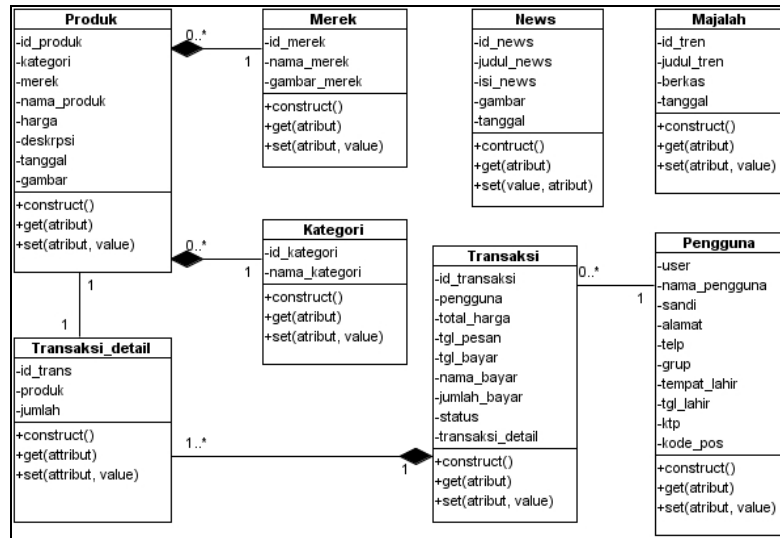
Produk
-id_produk
-kategori
-merek
-nama_produk
-harga
-deskrpsi
-tanggal
-gambar
+construct()
+get(atribut)
+set(atribut, value)

0..*
1

Merek
-id_merek
-nama_merek
-gambar_merek
+construct()
+get(atribut)
+set(atribut, value)

News
-id_news
-judul_news
-isi_news
-gambar
-tanggal
+contruct()
+get(atribut)
+set(value, atribut)

Majalah
-id_tren
-judul_tren
-berkas
-tanggal
+construct()
+get(atribut)
+set(atribut, value)

0..*
1

Kategori
-id_kategori
-nama_kategori
+construct()
+get(atribut)
+set(atribut, value)

1
1

Transaksi_detail
-id_trans
-produk
-jumlah
+construct()
+get(attribut)
+set(attribut, value)

1..*
1

Transaksi
-id_transaksi
-pengguna
-total_harga
-tgl_pesan
-tgl_bayar
-nama_bayar
-jumlah_bayar
-status
-transaksi_detail
+construct()
+get(atribut)
+set(atribut, value)

0..*
1

Pengguna
-user
-nama_pengguna
-sandi
-alamat
-telp
-grup
-tempat_lahir
-tgl_lahir
-ktp
-kode_pos
+construct()
+get(atribut)
+set(atribut, value)